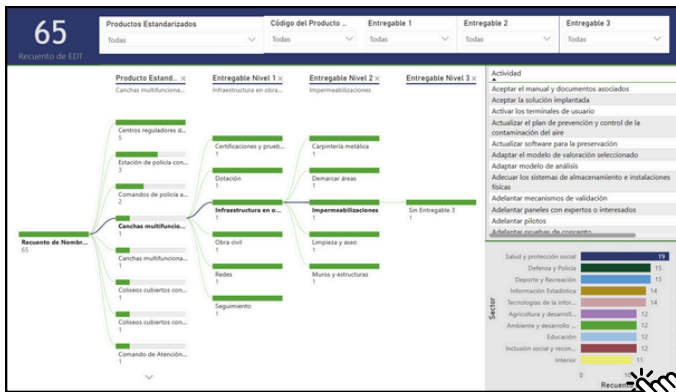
65
Recuento de EDT

Productos Estandarizados
Todas

Código del Producto ...
Todas

Entregable 1
Todas

Entregable 2
Todas

Entregable 3
Todas

Producto Estand... ×
Canchas multifunciona...

Entregable Nivel 1 ×
Infraestructura en obra...

Entregable Nivel 2 ×
Impermeabilizaciones

Entregable Nivel 3 ×

Recuento de Nombr...
65

Centros reguladores de...
5

Estación de policía con...
3

Comandos de policía a...
2

Canchas multifuncio...
1

Canchas multifunciona...
1

Coliseos cubiertos con...
1

Coliseos cubiertos con...
1

Comando de Atención...
1

Certificaciones y prueb...
1

Dotación
1

Infraestructura en o...
1

Obra civil
1

Redes
1

Seguimiento
1

Carpintería metálica
1

Demarcar áreas
1

Impermeabilizaciones
1

Limpieza y aseo
1

Muros y estructuras
1

Sin Entregable 3
1

Actividad
Aceptar el manual y documentos asociados
Aceptar la solución implantada
Activar los terminales de usuario
Actualizar el plan de prevención y control de la contaminación del aire
Actualizar software para la preservación
Adaptar el modelo de valoración seleccionado
Adaptar modelo de análisis
Adecuar los sistemas de almacenamiento e instalaciones físicas
Adelantar mecanismos de validación
Adelantar paneles con expertos o interesados
Adelantar pilotos
Adelantar pruebas de concepto

Sector
Salud y protección social 19
Defensa y Policía 15
Deporte y Recreación 15
Información Estadística 14
Tecnologías de la infor... 14
Agricultura y desarroll... 12
Ambiente y desarrollo ... 12
Educación 12
Inclusión social y recon... 12
Interior 11
0 10
Recuen...